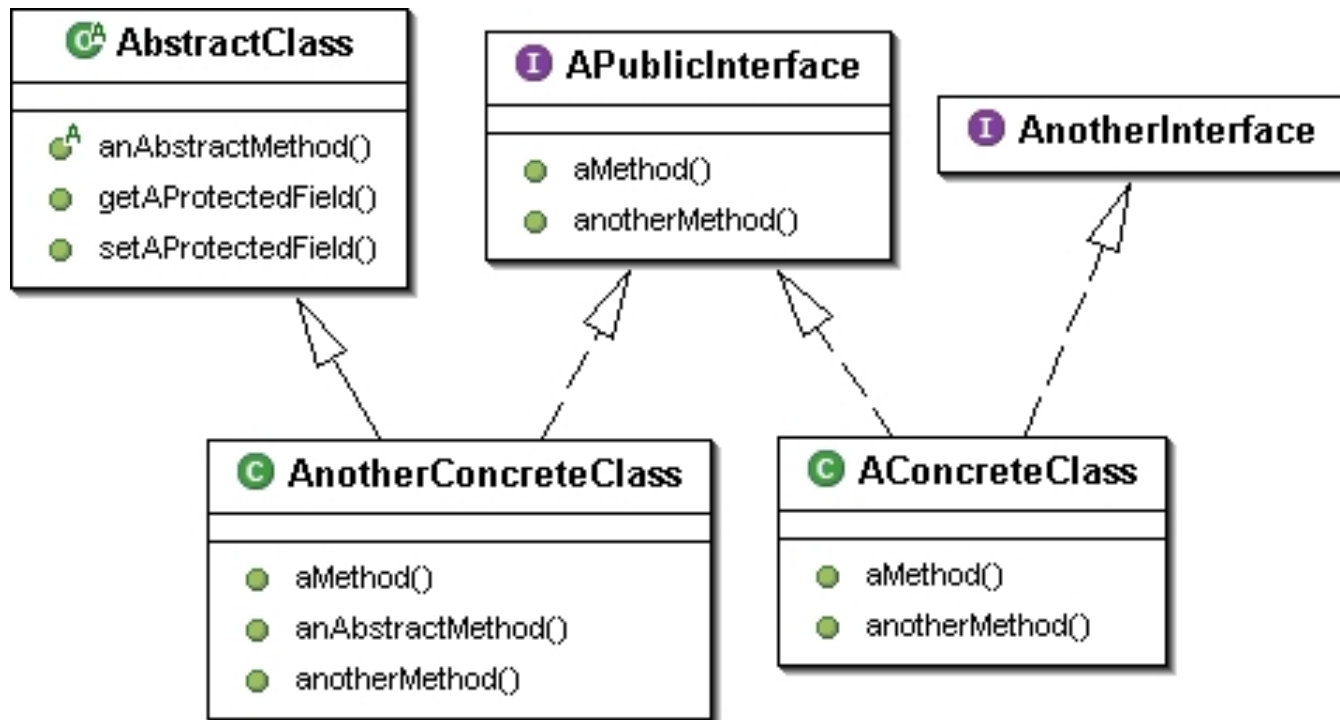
AbstractClass

anAbstractMethod()
getAProtectedField()
setAProtectedField()

APublicInterface

aMethod()
anotherMethod()

AnotherInterface

AnotherConcreteClass

aMethod()
anAbstractMethod()
anotherMethod()

AConcreteClass

aMethod()
anotherMethod()